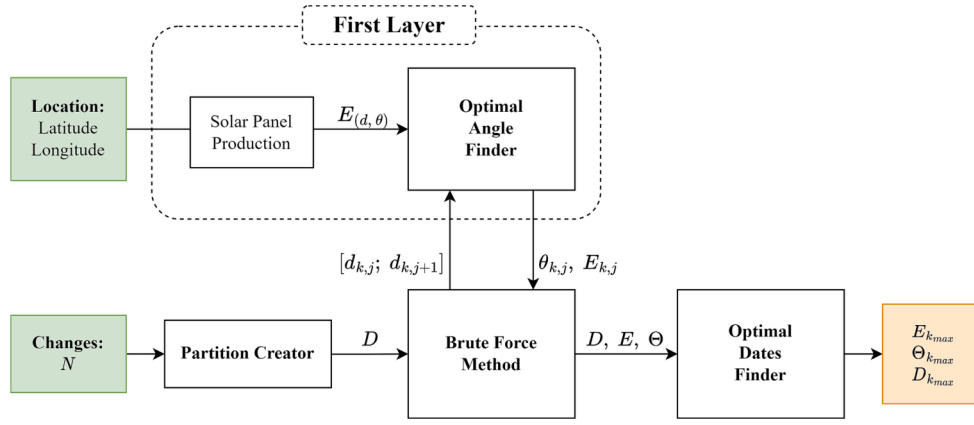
First Layer

Location:
Latitude
Longitude

Solar Panel Production

$E_{(d,\theta)}$

Optimal Angle Finder

$[d_{k,j};\ d_{k,j+1}]$

$\theta_{k,j},\ E_{k,j}$

Changes:
$N$

Partition Creator

$D$

Brute Force Method

$D,\ E,\ \Theta$

Optimal Dates Finder

$E_{k_{max}}$
$\Theta_{k_{max}}$
$D_{k_{max}}$